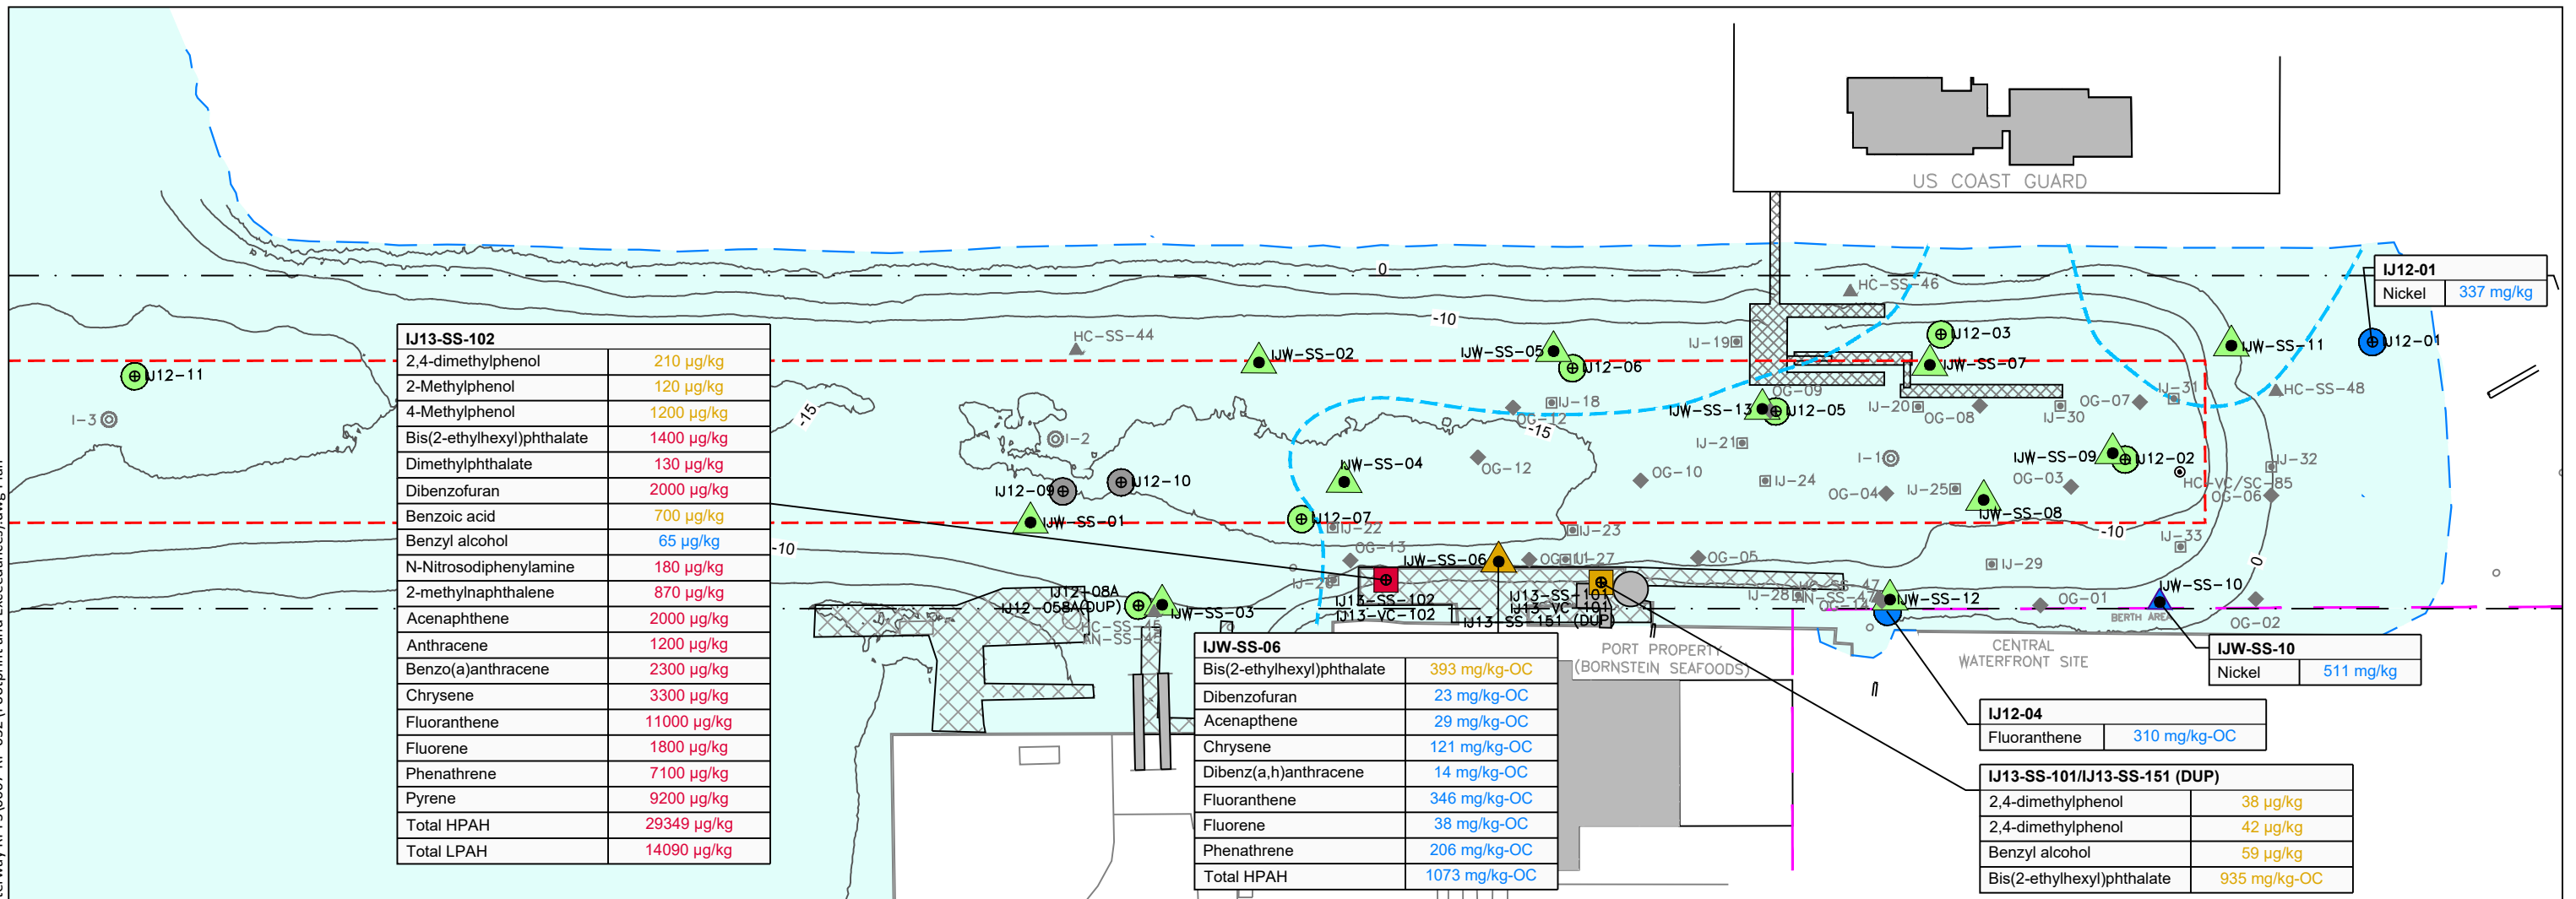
US COAST GUARD

IJ12-01
| Nickel | 337 mg/kg |

IJ13-SS-102
| 2,4-dimethylphenol | 210 µg/kg |
|---|---|
| 2-Methylphenol | 120 µg/kg |
| 4-Methylphenol | 1200 µg/kg |
| Bis(2-ethylhexyl)phthalate | 1400 µg/kg |
| Dimethylphthalate | 130 µg/kg |
| Dibenzofuran | 2000 µg/kg |
| Benzoic acid | 700 µg/kg |
| Benzyl alcohol | 65 µg/kg |
| N-Nitrosodiphenylamine | 180 µg/kg |
| 2-methylnaphthalene | 870 µg/kg |
| Acenaphthene | 2000 µg/kg |
| Anthracene | 1200 µg/kg |
| Benzo(a)anthracene | 2300 µg/kg |
| Chrysene | 3300 µg/kg |
| Fluoranthene | 11000 µg/kg |
| Fluorene | 1800 µg/kg |
| Phenathrene | 7100 µg/kg |
| Pyrene | 9200 µg/kg |
| Total HPAH | 29349 µg/kg |
| Total LPAH | 14090 µg/kg |

IJW-SS-06
| Bis(2-ethylhexyl)phthalate | 393 mg/kg-OC |
|---|---|
| Dibenzofuran | 23 mg/kg-OC |
| Acenaphthene | 29 mg/kg-OC |
| Chrysene | 121 mg/kg-OC |
| Dibenz(a,h)anthracene | 14 mg/kg-OC |
| Fluoranthene | 346 mg/kg-OC |
| Fluorene | 38 mg/kg-OC |
| Phenathrene | 206 mg/kg-OC |
| Total HPAH | 1073 mg/kg-OC |

IJW-SS-10
| Nickel | 511 mg/kg |

IJ12-04
| Fluoranthene | 310 mg/kg-OC |

IJ13-SS-101/IJ13-SS-151 (DUP)
| 2,4-dimethylphenol | 38 µg/kg |
|---|---|
| 2,4-dimethylphenol | 42 µg/kg |
| Benzyl alcohol | 59 µg/kg |
| Bis(2-ethylhexyl)phthalate | 935 mg/kg-OC |

HC-SS-46 -0- -10 HC-SS-44 IJW-SS-02 IJW-SS-05 IJ12-06 IJ-19 IJ12-03 IJW-SS-07 IJW-SS-11 IJ12-01 IJ12-11 I-3 -15 OG-09 IJ-18 IJW-SS-13 IJ12-05 IJ-20 OG-08 IJ-30 OG-07 IJ-31 HC-SS-48 I-2 OG-12 -15 OG-12 IJ-21 IJW-SS-04 OG-10 I-1 IJW-SS-09 IJ12-02 IJ-32 IJ12-09 IJ12-10 IJ-24 OG-04 IJ-25 OG-03 HC-VC/SC-85 OG-06 IJW-SS-01 IJ12-07 IJ-22 IJ-23 IJW-SS-08 -10 IJ-33 -10 OG-13 IJW-SS-06 OG-11 IJ-27 OG-05 IJ-29 IJ-26 IJ12-08A IJ12-05BA(DUP) IJW-SS-03 IJ13-SS-102 IJ13-VC-102 IJ13-SS-101 IJ13-VC-101 IJ13-SS-151 (DUP) IJ-28 IJW-SS-12 OG-01 IJW-SS-10 OG-02 BERTH AREA PORT PROPERTY (BORNSTEIN SEAFOODS) CENTRAL WATERFRONT SITE